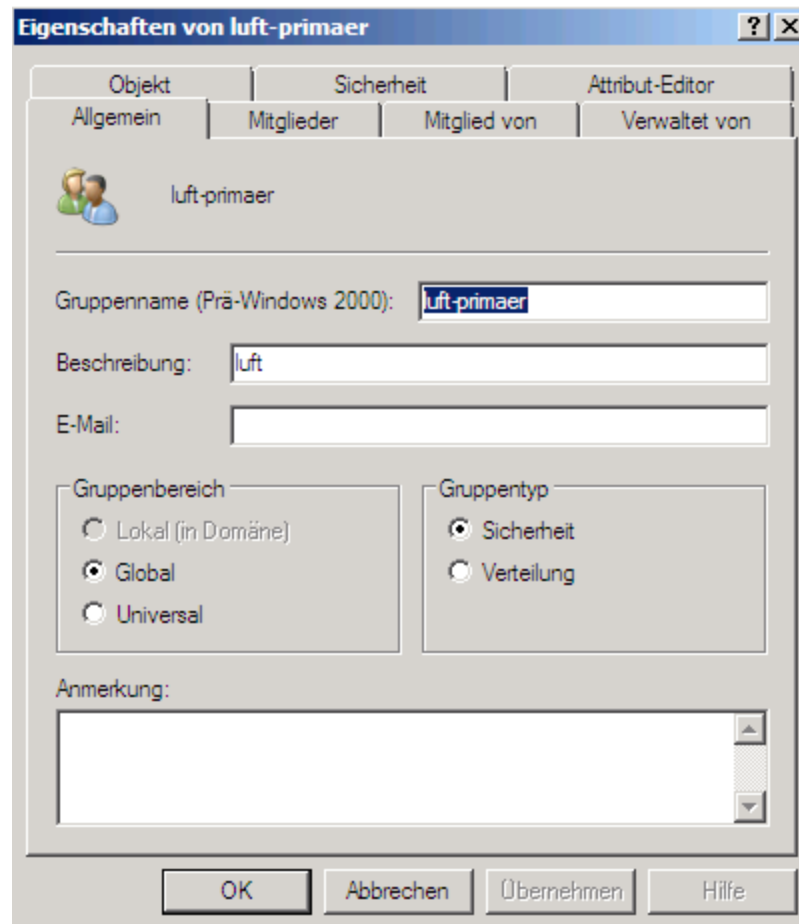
Eigenschaften von luft-primaer

? X

Objekt
Sicherheit
Attribut-Editor
Allgemein
Mitglieder
Mitglied von
Verwaltet von

luft-primaer

Gruppenname (Prä-Windows 2000): luft-primaer

Beschreibung: luft

E-Mail:

Gruppenbereich
Lokal (in Domäne)
Global
Universal

Gruppentyp
Sicherheit
Verteilung

Anmerkung:

OK
Abbrechen
Übernehmen
Hilfe